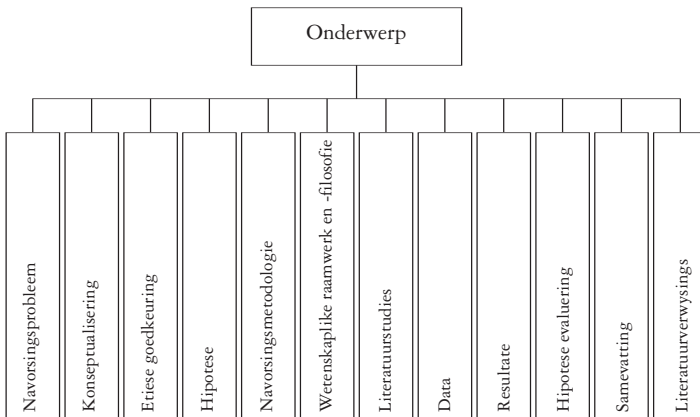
Onderwerp

Navorsingsprobleem

Konseptualisering

Etiese goedkeuring

Hipotese

Navorsingsmetodologie

Wetenskaplike raamwerk en -filosofie

Literatuurstudies

Data

Resultate

Hipotese evaluering

Samevatting

Literatuurverwysings